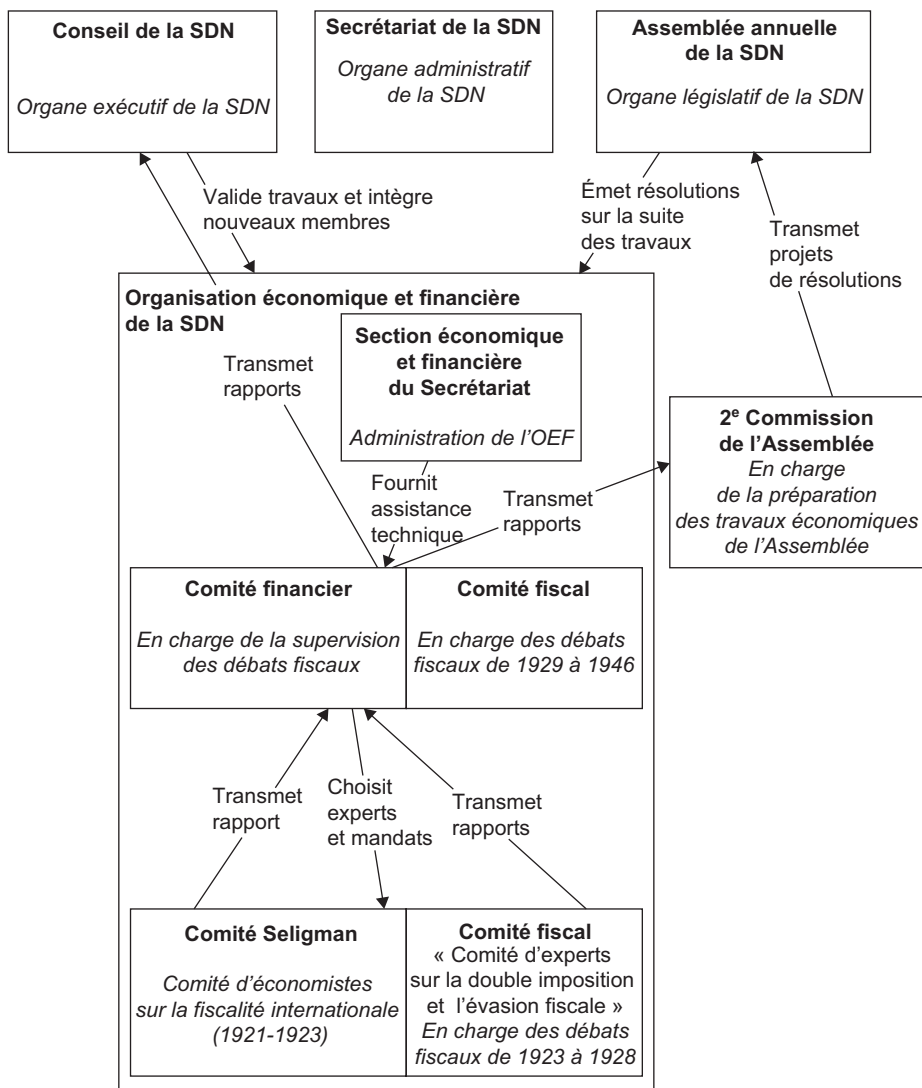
**Conseil de la SDN**

*Organe exécutif de la SDN*

**Secrétariat de la SDN**

*Organe administratif de la SDN*

**Assemblée annuelle de la SDN**

*Organe législatif de la SDN*

Valide travaux et intègre nouveaux membres

Émet résolutions sur la suite des travaux

Transmet projets de résolutions

**Organisation économique et financière de la SDN**

**Section économique et financière du Secrétariat**

*Administration de l'OEF*

Transmet rapports

**2$^e$ Commission de l'Assemblée**

*En charge de la préparation des travaux économiques de l'Assemblée*

Fournit assistance technique

Transmet rapports

**Comité financier**

*En charge de la supervision des débats fiscaux*

**Comité fiscal**

*En charge des débats fiscaux de 1929 à 1946*

Transmet rapport

Choisit experts et mandats

Transmet rapports

**Comité Seligman**

*Comité d'économistes sur la fiscalité internationale (1921-1923)*

**Comité fiscal**

« Comité d'experts sur la double imposition et l'évasion fiscale »

*En charge des débats fiscaux de 1923 à 1928*